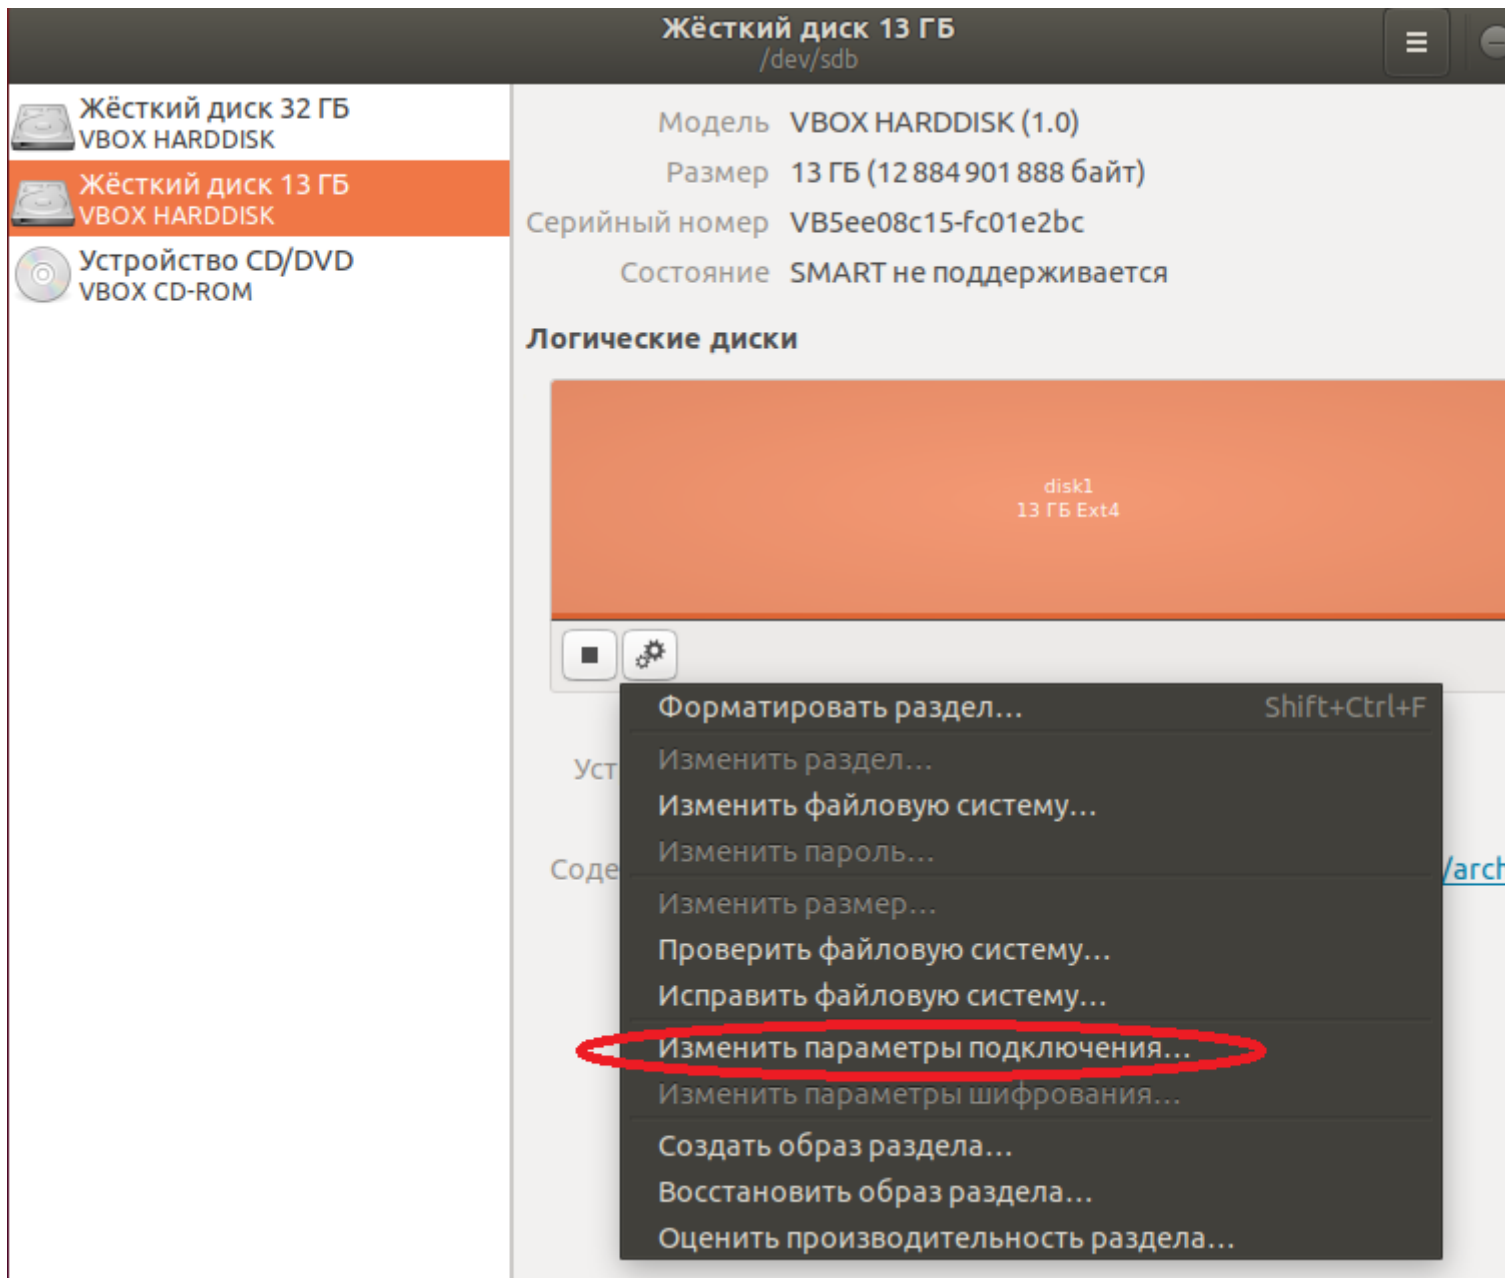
Жёсткий диск 13 ГБ
/dev/sdb

Жёсткий диск 32 ГБ
VBOX HARDDISK

Жёсткий диск 13 ГБ
VBOX HARDDISK

Устройство CD/DVD
VBOX CD-ROM

Модель VBOX HARDDISK (1.0)
Размер 13 ГБ (12 884 901 888 байт)
Серийный номер VB5ee08c15-fc01e2bc
Состояние SMART не поддерживается

Логические диски

disk1
13 ГБ Ext4

Уст

Соде

/arch

Форматировать раздел… Shift+Ctrl+F
Изменить раздел…
Изменить файловую систему…
Изменить пароль…
Изменить размер…
Проверить файловую систему…
Исправить файловую систему…
Изменить параметры подключения…
Изменить параметры шифрования…
Создать образ раздела…
Восстановить образ раздела…
Оценить производительность раздела…